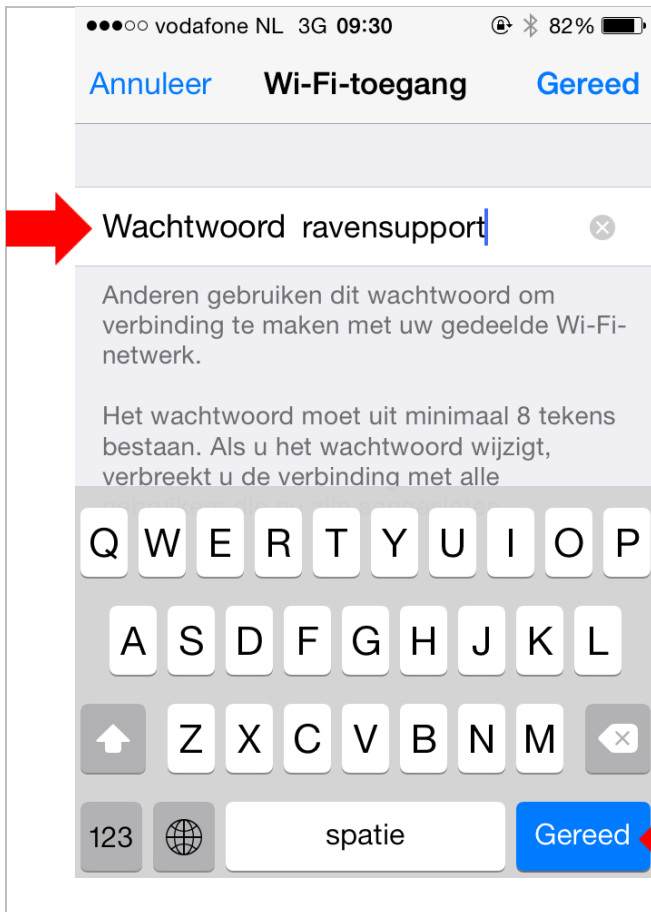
●●●○○ vodafone NL 3G 09:30 82%

Annuleer Wi-Fi-toegang Gereed

Wachtwoord ravensupport

Anderen gebruiken dit wachtwoord om verbinding te maken met uw gedeelde Wi-Fi-netwerk.

Het wachtwoord moet uit minimaal 8 tekens bestaan. Als u het wachtwoord wijzigt, verbreekt u de verbinding met alle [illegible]

Q W E R T Y U I O P
A S D F G H J K L
Z X C V B N M
123 spatie Gereed